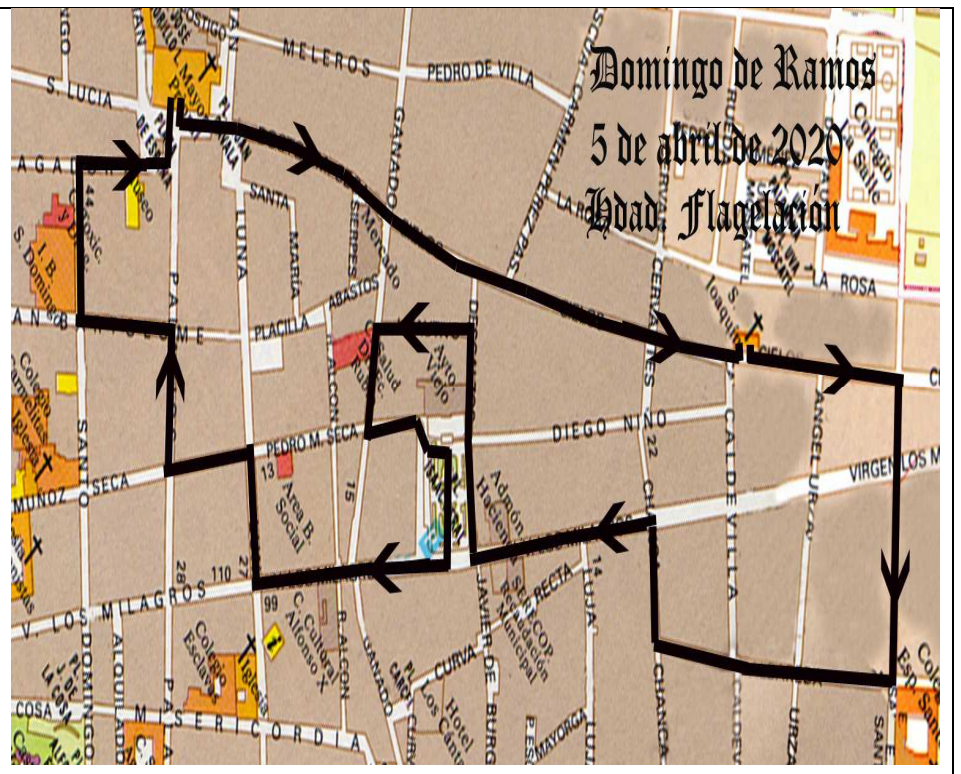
Domingo de Ramos
5 de abril de 2020
Hdad. Flagelación

MELEROS
PEDRO DE VILLA
S. LUCIA
SANTA
MARIA
PLACILLA
ABASTOS
LUNA
PALMA
DIEGO NIÑO
PEDRO M. SECA
MUÑOZ SECA
VIRGEN LOS M
LA ROSA
CALDEVILLA
ANGEL URZA
CERVANTES
CHANCA
V. LOS MILAGROS
RECTA
CURVA
MISERICORDIA
COSA
ALQUILADO
S. DOMINGO
GANADO
ALCON
Colegio La Salle
Colegio Esclavas
C. Cultural Alfonso X
Area B. Social
Admón. Hacienda
Hotel Los Cantos
Salud
Arco Viejo
I.B.
Colegio
13
15
22
27
28
44
99
110
14